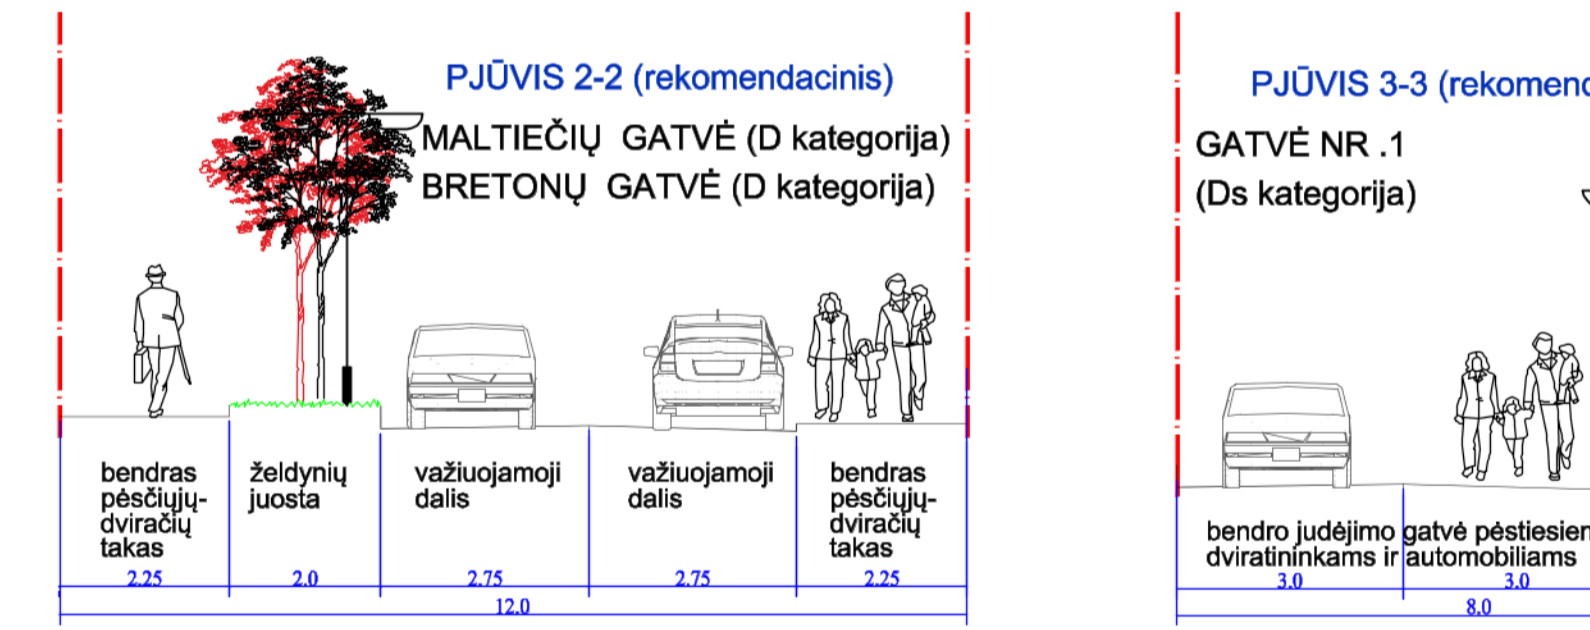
PJŪVIS 2-2 (rekomendacinis)

MALTIEČIŲ GATVĖ (D kategorija)
BRETONŲ GATVĖ (D kategorija)

| bendras pėsčiųjų-dviračių takas | želdynių juosta | važiuojamoji dalis | važiuojamoji dalis | bendras pėsčiųjų-dviračių takas |
|---|---|---|---|---|
| 2.25 | 2.0 | 2.75 | 2.75 | 2.25 |

12.0

PJŪVIS 3-3 (rekomend

GATVĖ NR .1
(Ds kategorija)

| bendro judėjimo dviratininkams ir | gatvė pėstiesien automobiliams |
|---|---|
| 3.0 | 3.0 |

8.0